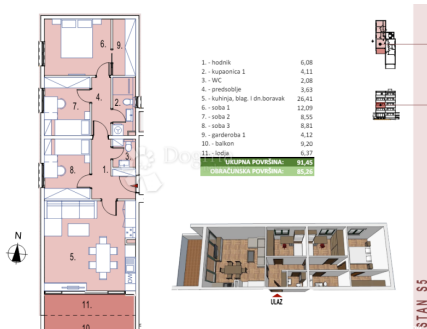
6. 9.
7. 4. 2.
3.
8. 1.
5.
11.
10.
N

| | | |
|---|---|---|
| 1. | - hodnik | 6,08 |
| 2. | - kupaonica 1 | 4,11 |
| 3. | - WC | 2,08 |
| 4. | - predsoblje | 3,63 |
| 5. | - kuhinja, blag. i dn.boravak | 26,41 |
| 6. | - soba 1 | 12,09 |
| 7. | - soba 2 | 8,55 |
| 8. | - soba 3 | 8,81 |
| 9. | - garderoba 1 | 4,12 |
| 10. | - balkon | 9,20 |
| 11. | - lođa | 6,37 |

UKUPNA POVRŠINA: 91,45
OBRAČUNSKA POVRŠINA: 85,26

ULAZ

STAN S5